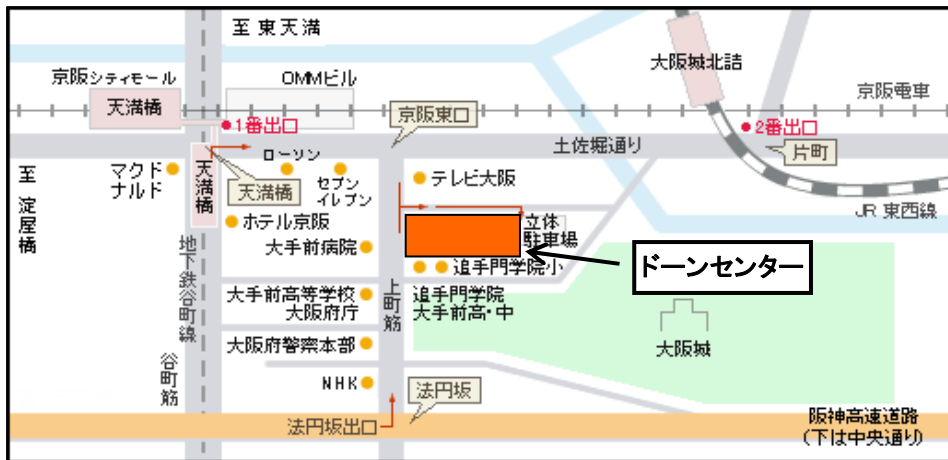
至 東天満

京阪シティモール

OMMビル

大阪城北詰

京阪電車

天満橋

1番出口

京阪東口

2番出口

土佐堀通り

片町

至
淀屋橋

マクド
ナルド

天満橋

ローソン

セブン
イレブン

テレビ大阪

天満橋

JR 東西線

ホテル京阪

立体
駐車場

地下鉄谷町線

大手前病院

追手門学院小

ドーンセンター

大手前高等学校
大阪府庁

上町筋

追手門学院
大手前高・中

大阪城

大阪府警察本部

谷町筋

NHK

法円坂

阪神高速道路
(下は中央通り)

法円坂出口